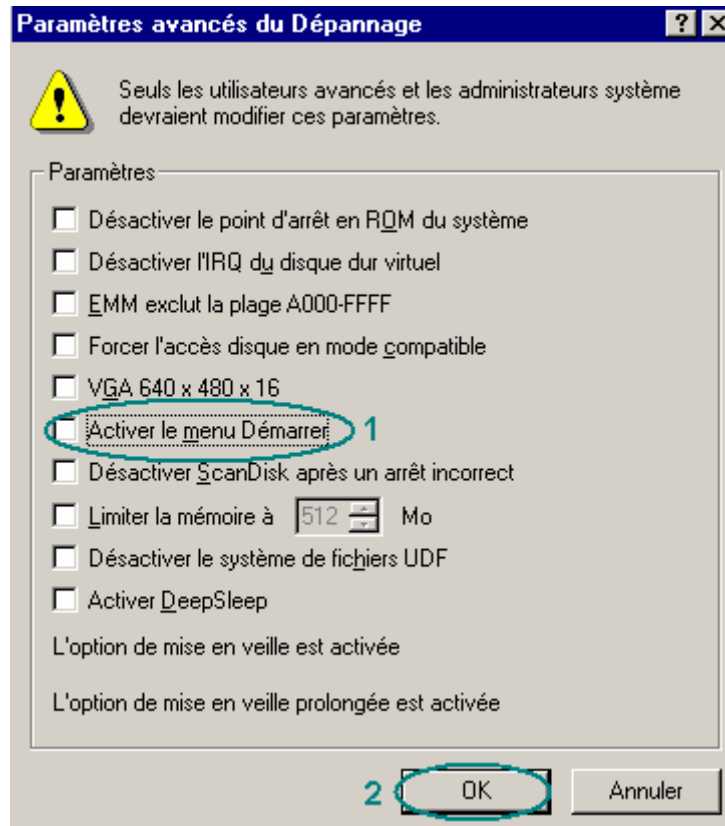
Paramètres avancés du Dépannage

?

X

Seuls les utilisateurs avancés et les administrateurs système devraient modifier ces paramètres.

Paramètres

Désactiver le point d'arrêt en ROM du système

Désactiver l'IRQ du disque dur virtuel

EMM exclut la plage A000-FFFF

Forcer l'accès disque en mode compatible

VGA 640 x 480 x 16

Activer le menu Démarrer

1

Désactiver ScanDisk après un arrêt incorrect

Limiter la mémoire à 512 Mo

Désactiver le système de fichiers UDF

Activer DeepSleep

L'option de mise en veille est activée

L'option de mise en veille prolongée est activée

2

OK

Annuler